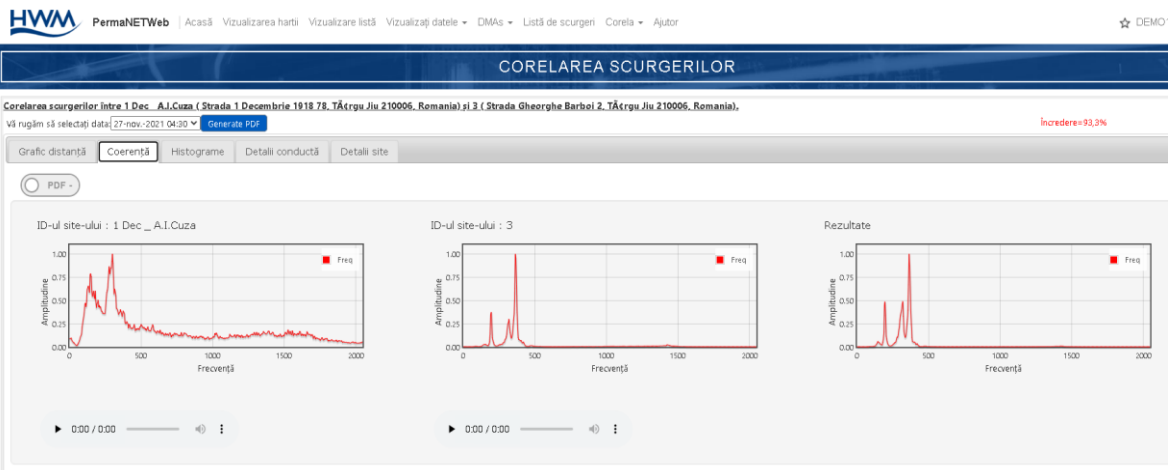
HWM PermaNETWeb | Acasă Vizualizarea hartii Vizualizare listă Vizualizați datele ▾ DMAs ▾ Listă de scurgeri Corela ▾ Ajutor ☆ DEMO

CORELAREA SCURGERILOR

Corelarea scurgerilor între 1 Dec _ A.I.Cuza ( Strada 1 Decembrie 1918 78, TÃ¢rgu Jiu 210006, Romania) și 3 ( Strada Gheorghe Barboi 2, TÃ¢rgu Jiu 210006, Romania).

Vă rugăm să selectați data: 27-nov.-2021 04:30 Generate PDF

Încredere=93,3%

Grafic distanță | Coerență | Histograme | Detalii conductă | Detalii site

PDF ▾

ID-ul site-ului : 1 Dec _ A.I.Cuza

Freq

Amplitudine

1.00 0.75 0.50 0.25 0.00

0 500 1000 1500 2000

Frecvență

ID-ul site-ului : 3

Freq

Amplitudine

1.00 0.75 0.50 0.25 0.00

0 500 1000 1500 2000

Frecvență

Rezultate

Freq

Amplitudine

1.00 0.75 0.50 0.25 0.00

0 500 1000 1500 2000

Frecvență

0:00 / 0:00

0:00 / 0:00